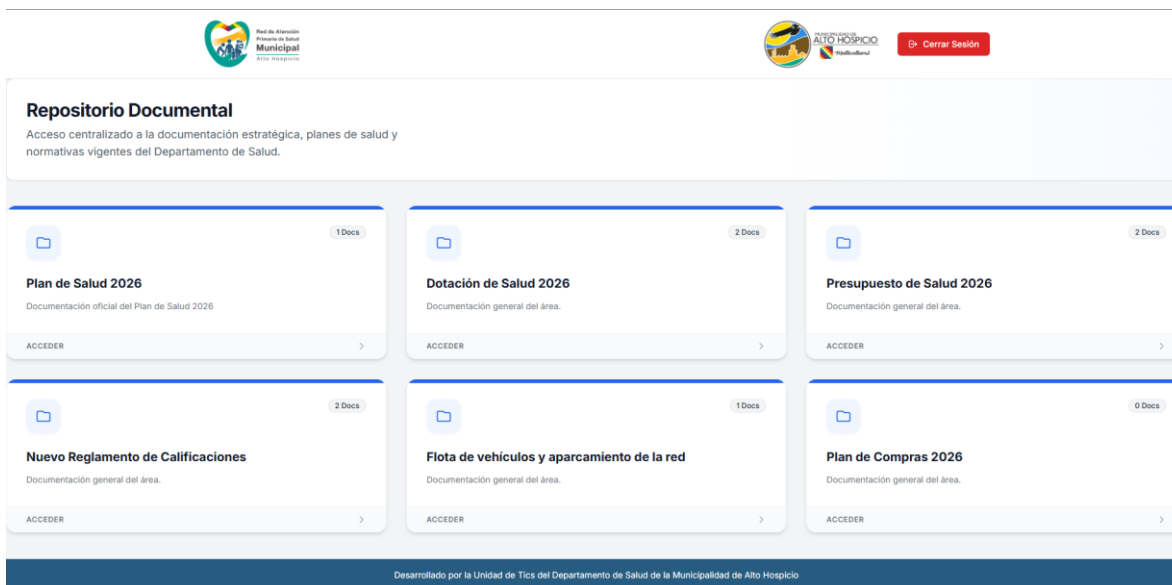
Red de Atención Primaria de Salud Municipal Alto Hospicio

MUNICIPALIDAD DE ALTO HOSPICIO

Cerrar Sesión

Repositorio Documental

Acceso centralizado a la documentación estratégica, planes de salud y normativas vigentes del Departamento de Salud.

1 Docs

Plan de Salud 2026

Documentación oficial del Plan de Salud 2026

ACCEDER

2 Docs

Dotación de Salud 2026

Documentación general del área.

ACCEDER

2 Docs

Presupuesto de Salud 2026

Documentación general del área.

ACCEDER

2 Docs

Nuevo Reglamento de Calificaciones

Documentación general del área.

ACCEDER

1 Docs

Flota de vehículos y aparcamiento de la red

Documentación general del área.

ACCEDER

0 Docs

Plan de Compras 2026

Documentación general del área.

ACCEDER

Desarrollado por la Unidad de Tics del Departamento de Salud de la Municipalidad de Alto Hospicio